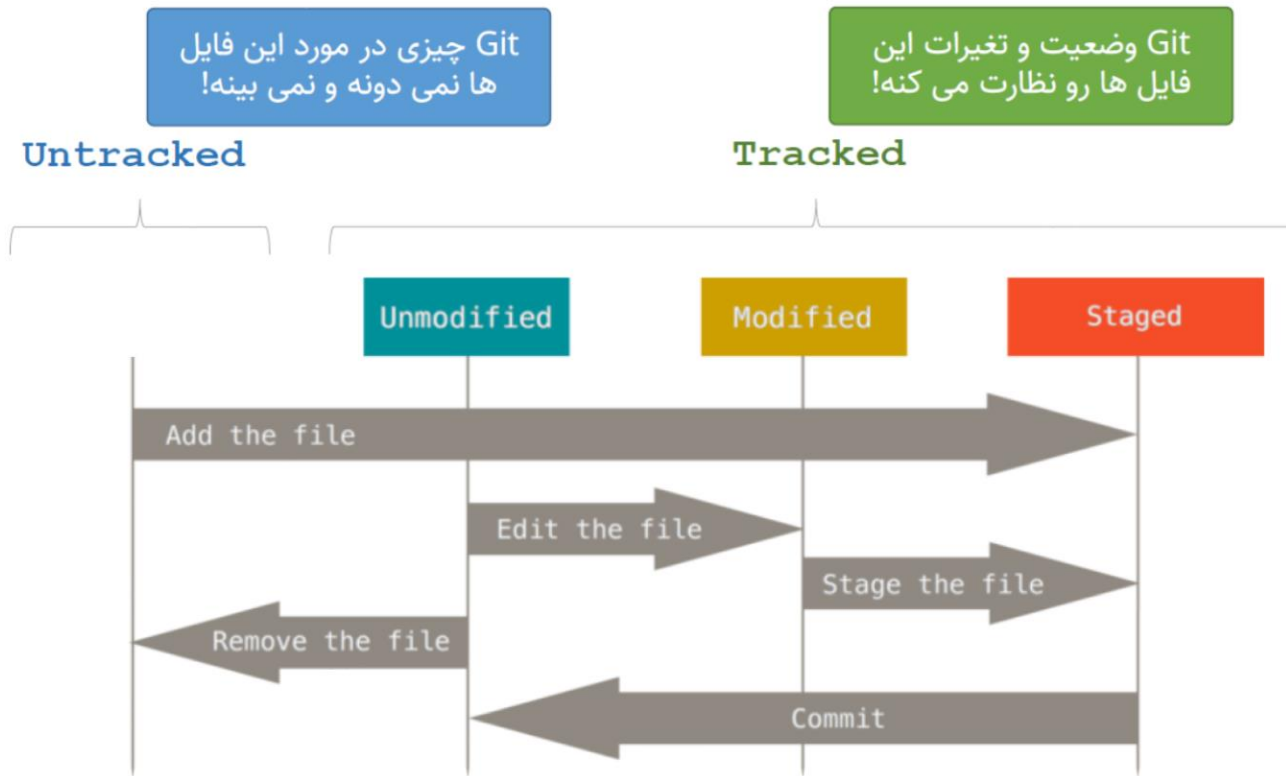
Git چیزی در مورد این فایل ها نمی دونه و نمی بینه!

Git وضعیت و تغیرات این فایل ها رو نظارت می کنه!

Untracked

Tracked

Unmodified

Modified

Staged

Add the file

Edit the file

Stage the file

Remove the file

Commit